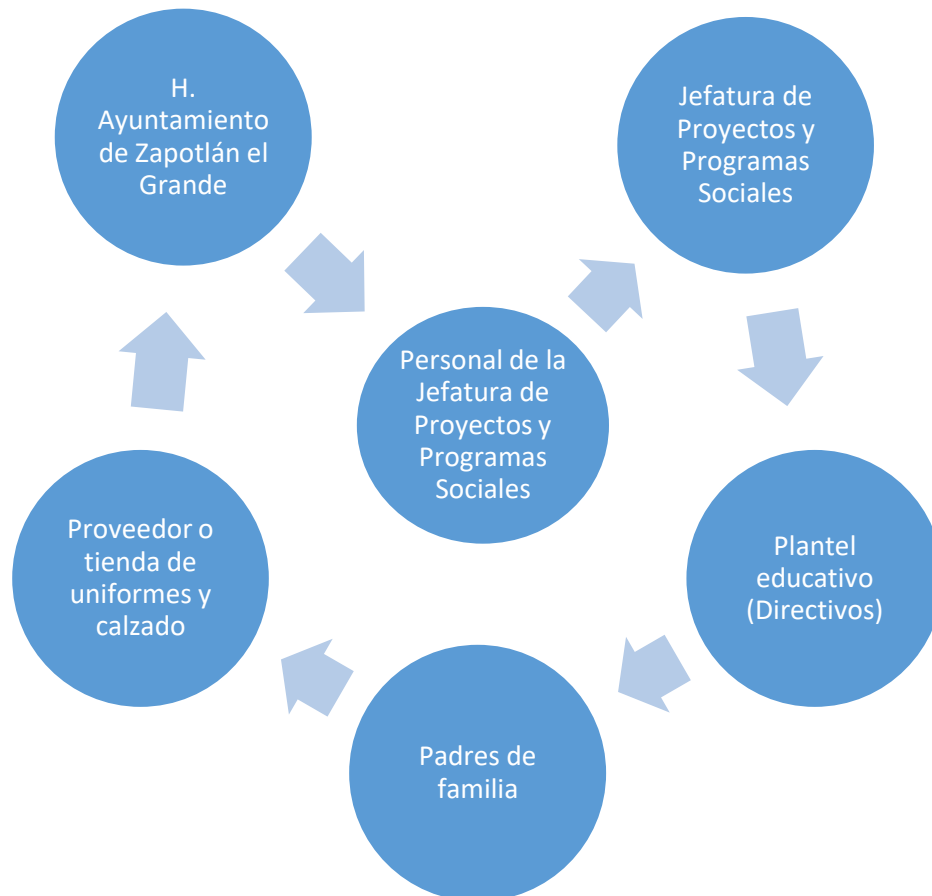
H. Ayuntamiento de Zapotlán el Grande

Jefatura de Proyectos y Programas Sociales

Personal de la Jefatura de Proyectos y Programas Sociales

Plantel educativo (Directivos)

Padres de familia

Proveedor o tienda de uniformes y calzado